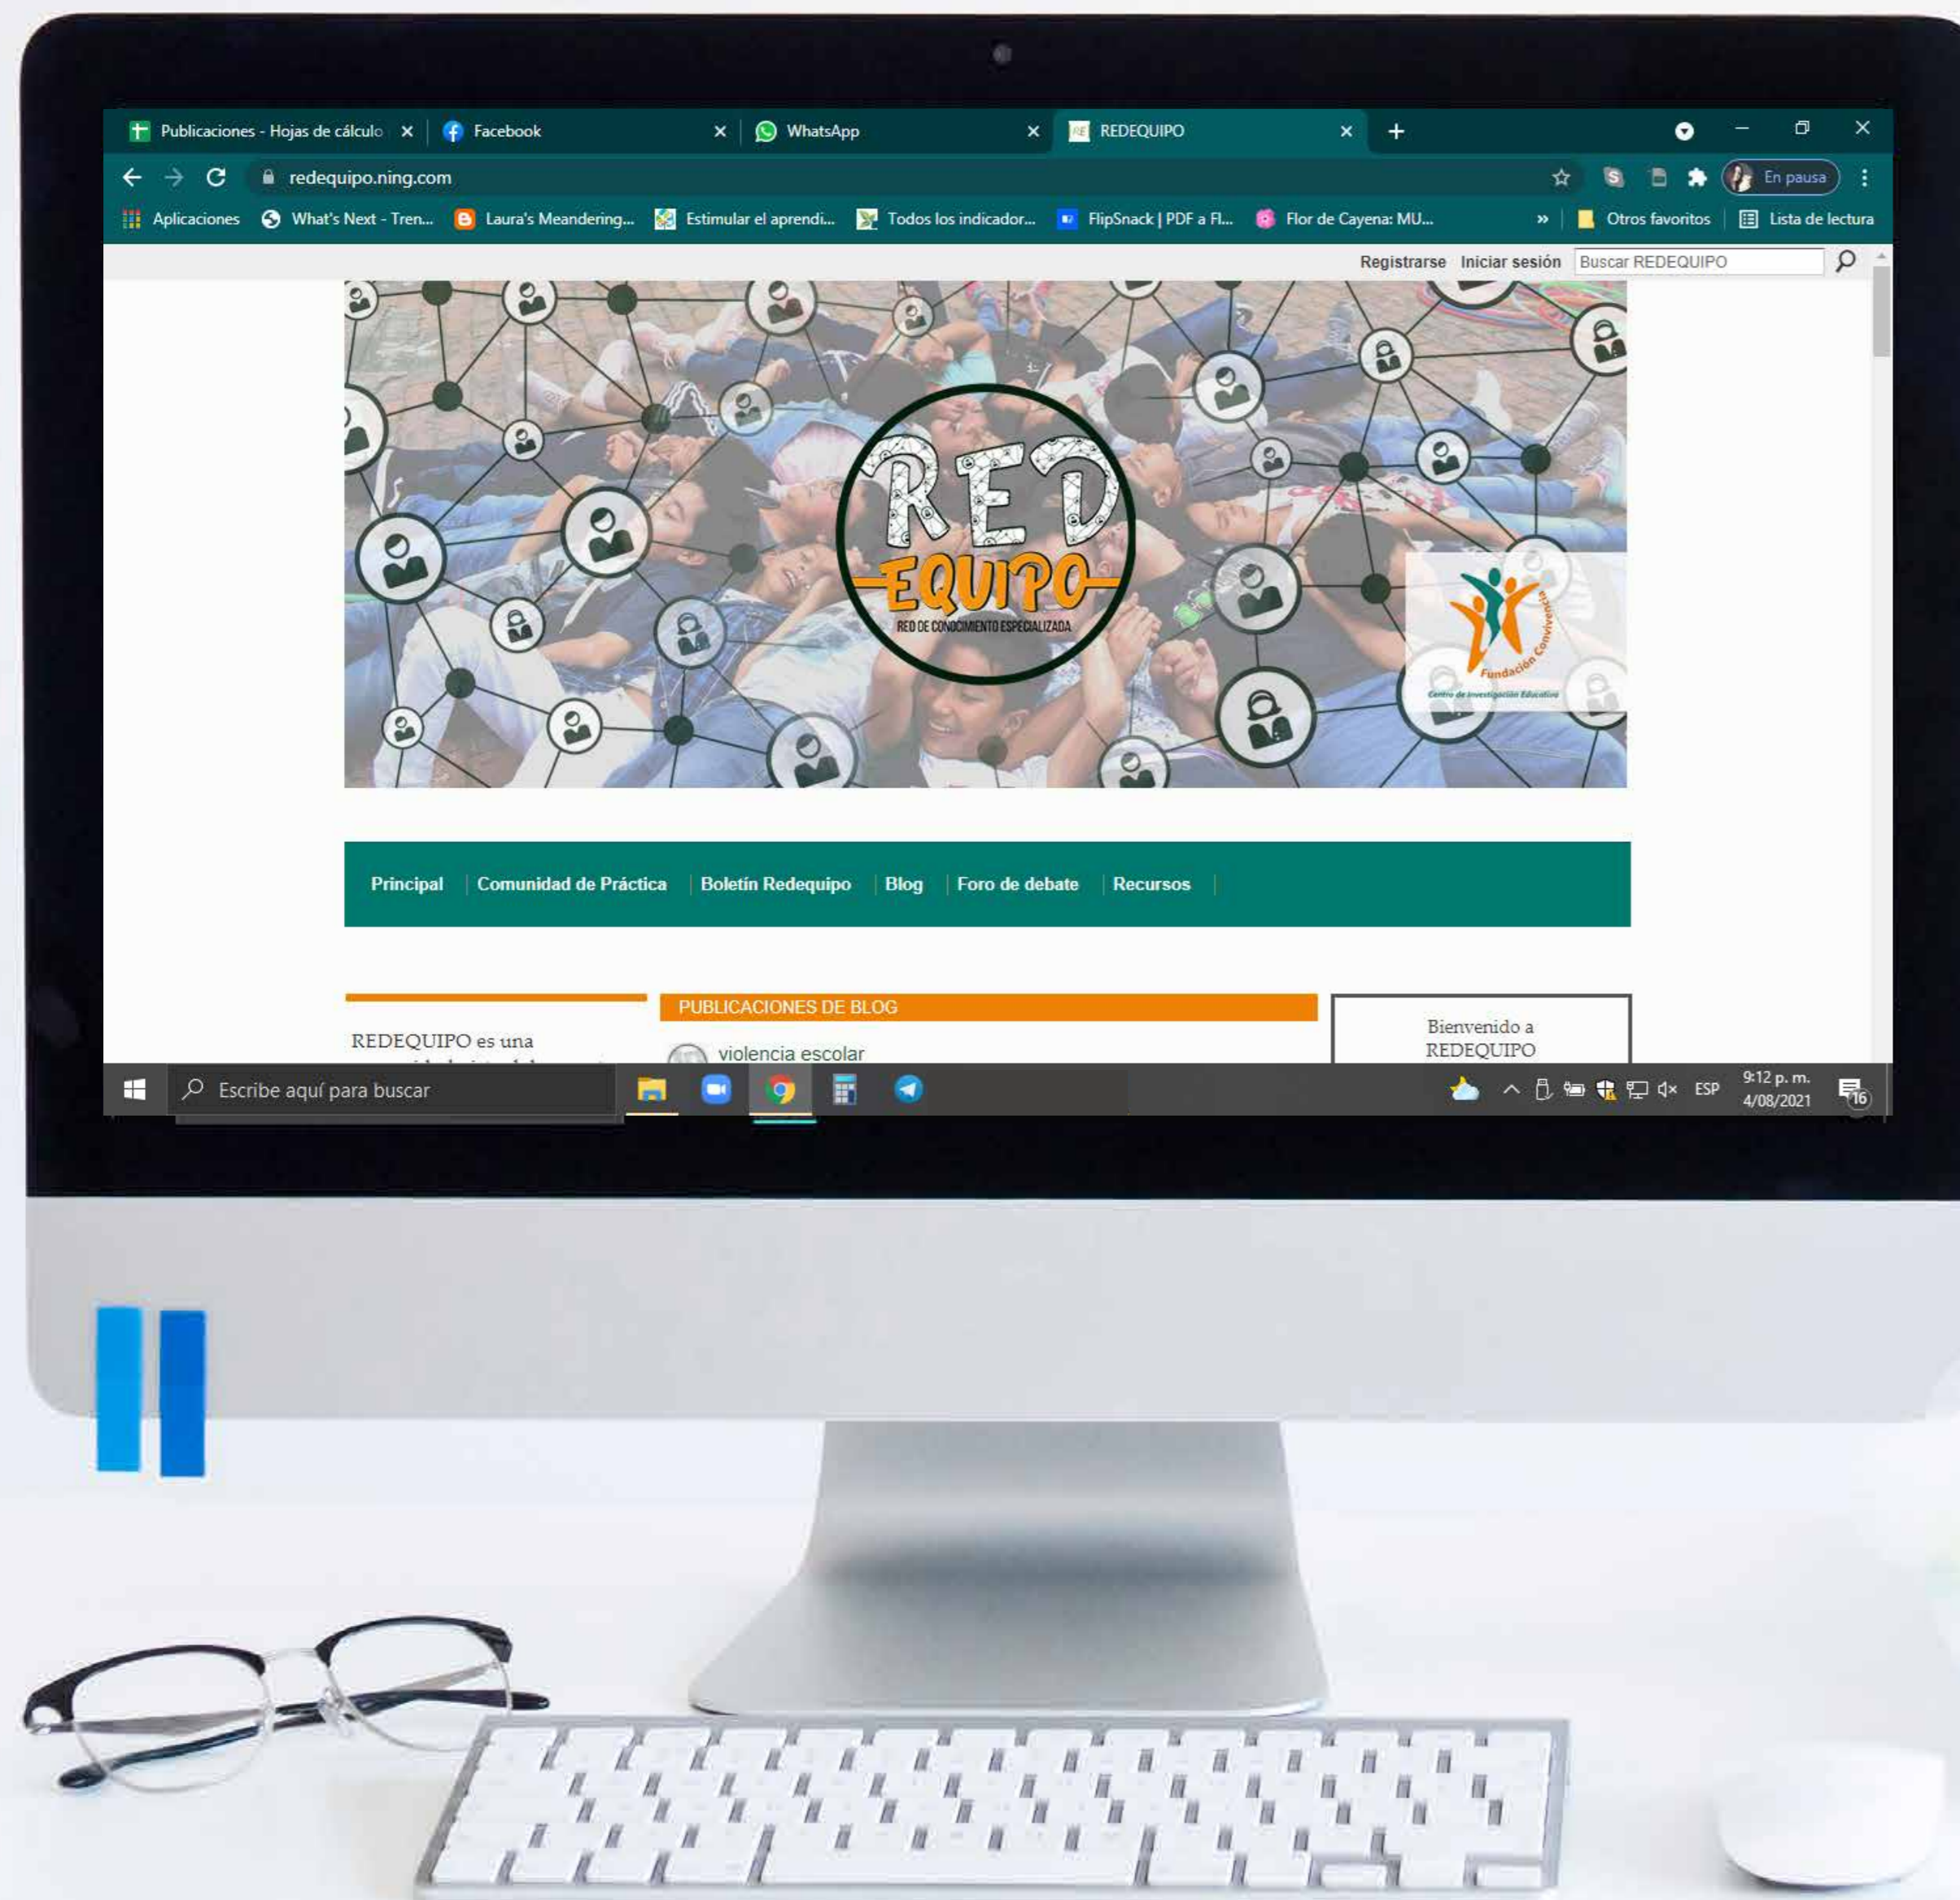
Publicaciones - Hojas de cálculo ×
Facebook ×
WhatsApp ×
REDEQUIPO ×
+

redequipo.ning.com
En pausa

Aplicaciones What's Next - Tren... Laura's Meandering... Estimular el aprendi... Todos los indicador... FlipSnack | PDF a Fl... Flor de Cayena: MU... » Otros favoritos Lista de lectura

Registrarse Iniciar sesión Buscar REDEQUIPO

RED EQUIPO
RED DE CONOCIMIENTO ESPECIALIZADA

Fundación Convivencia
Centro de Investigación Educativa

Principal | Comunidad de Práctica | Boletín Redequipo | Blog | Foro de debate | Recursos |

REDEQUIPO es una
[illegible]

PUBLICACIONES DE BLOG
violencia escolar

Bienvenido a
REDEQUIPO

Escribe aquí para buscar
ESP
9:12 p. m.
4/08/2021
16